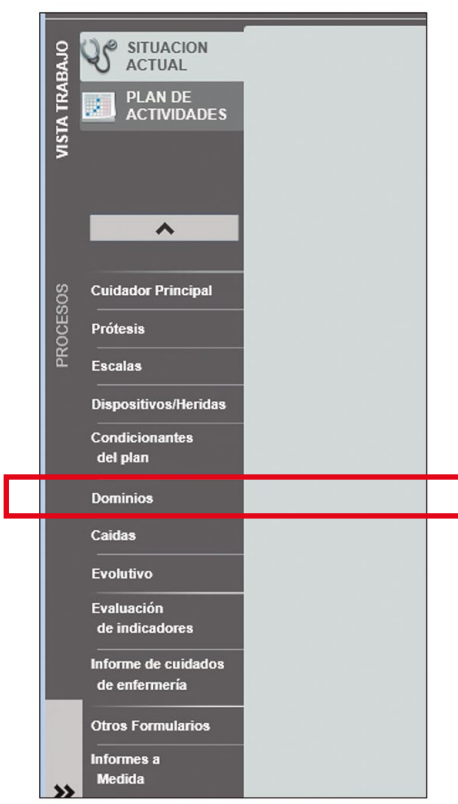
VISTA TRABAJO

SITUACION ACTUAL

PLAN DE ACTIVIDADES

PROCESOS

Cuidador Principal

Prótesis

Escalas

Dispositivos/Heridas

Condicionantes del plan

Dominios

Caidas

Evolutivo

Evaluación de indicadores

Informe de cuidados de enfermería

Otros Formularios

Informes a Medida

»